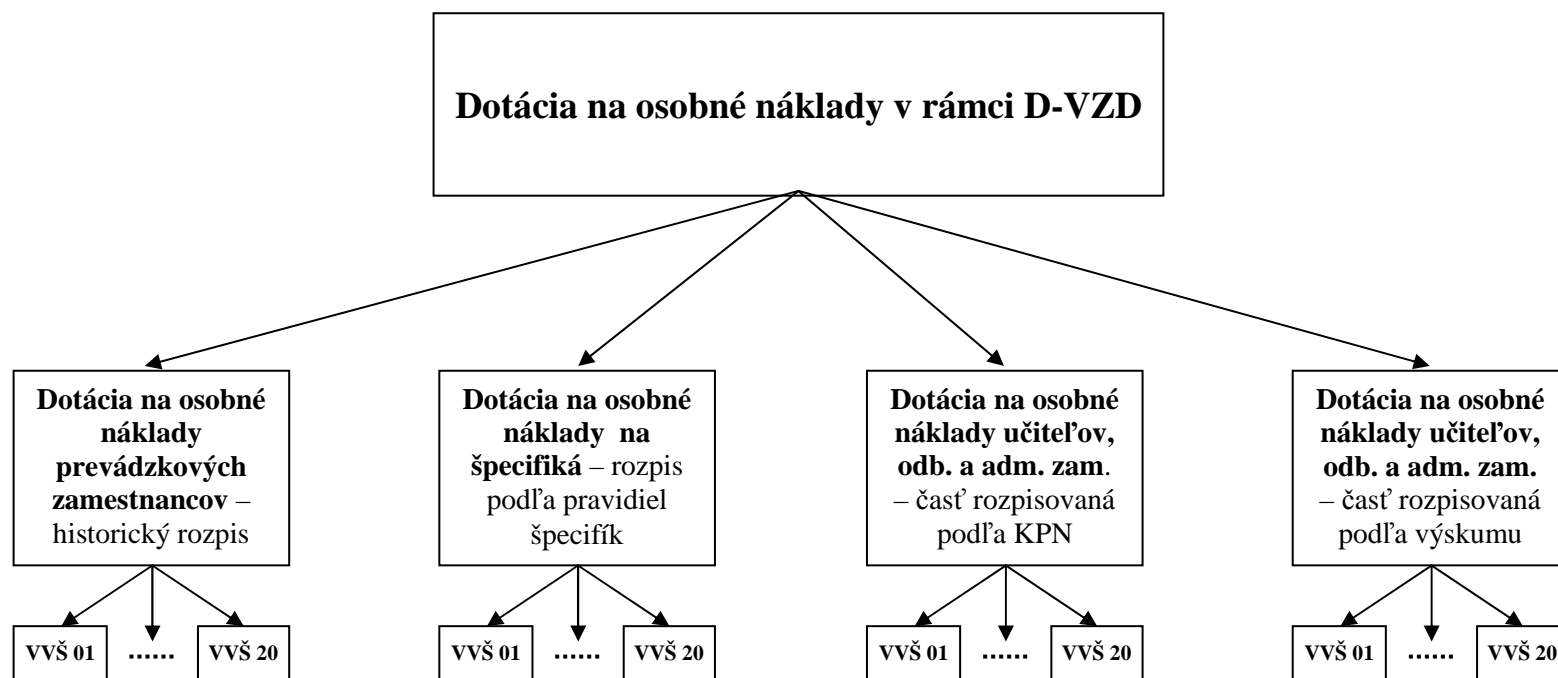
Dotácia na osobné náklady v rámci D-VZD

Dotácia na osobné náklady prevádzkových zamestnancov – historický rozpis

VVŠ 01 …… VVŠ 20

Dotácia na osobné náklady na špecifiká – rozpis podľa pravidiel špecifík

VVŠ 01 …… VVŠ 20

Dotácia na osobné náklady učiteľov, odb. a adm. zam. – časť rozpisovaná podľa KPN

VVŠ 01 …… VVŠ 20

Dotácia na osobné náklady učiteľov, odb. a adm. zam. – časť rozpisovaná podľa výskumu

VVŠ 01 …… VVŠ 20